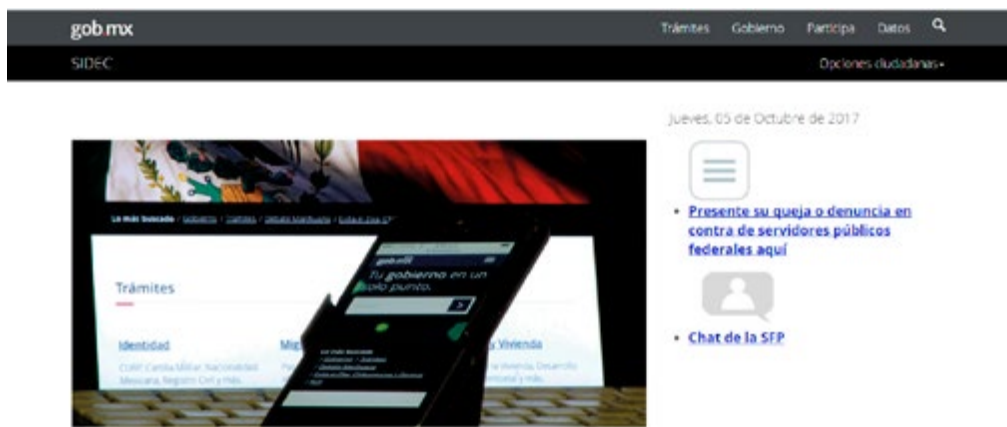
gob.mx

Trámites Gobierno Participa Datos

SIDEC

Opciones ciudadanas

Jueves, 05 de Octubre de 2017

Lo más buscado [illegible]

Trámites

Identidad

CURP, Cartilla Militar, Nacionalidad Mexicana, Registro Civil y más.

Mig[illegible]

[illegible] y Vivienda

gob.mx

Tu gobierno en un solo punto.

• Presente su queja o denuncia en contra de servidores públicos federales aquí

• Chat de la SFP